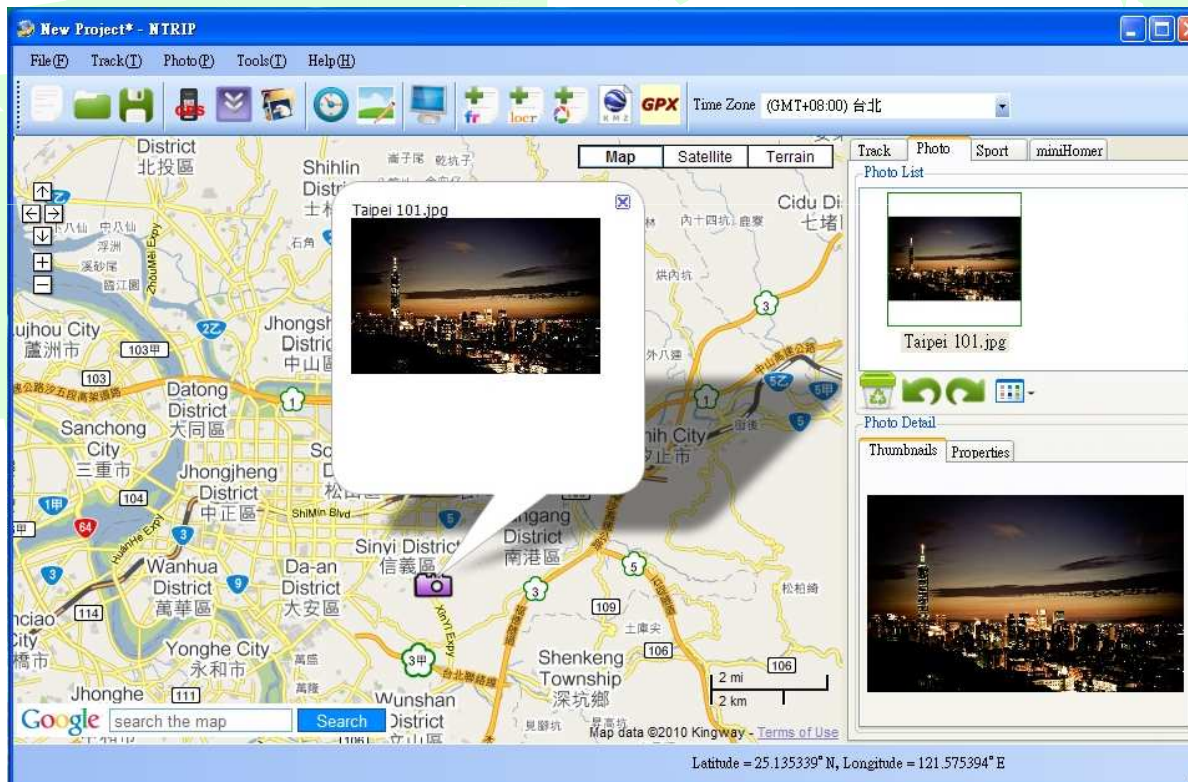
New Project* - NTRIP

File(F) Track(T) Photo(P) Tools(T) Help(H)

GPX Time Zone (GMT+08:00) 台北

Map Satellite Terrain

Track Photo Sport miniHomer

Photo List

Taipei 101.jpg

Photo Detail

Thumbnails Properties

Taipei 101.jpg

District 北投區
Shihlin District 士林
Cidu District 七堵
Lujhou City 蘆洲市
Jhongshan District 中山區
Datong District 大同區
Sanchong City 三重市
Jhongjheng District 中正區
Sinyi District 信義區
Nangang District 南港區
Sijhih City 汐止市
Wanhua District 萬華區
Da-an District 大安區
Yonghe City 永和市
Shenkeng Township 深坑鄉
Jhonghe
Wunshan District
103甲 103 104 114 111 109 106 106 3甲
ShiMin Blvd
Xinyi Expy
2 mi
2 km

Google search the map Search

Map data ©2010 Kingway - Terms of Use

Latitude = 25.135339° N, Longitude = 121.575394° E